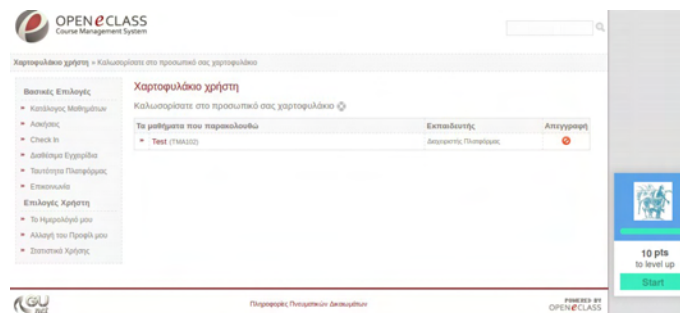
OPEN eCLASS
Course Management System

Χαρτοφυλάκιο χρήστη » Καλωσορίσατε στο προσωπικό σας χαρτοφυλάκιο

Βασικές Επιλογές
Κατάλογος Μαθημάτων
Ασκήσεις
Check In
Διαθέσιμα Εγχειρίδια
Ταυτότητα Πλατφόρμας
Επικοινωνία

Επιλογές Χρήστη
Το Ημερολόγιό μου
Αλλαγή του Προφίλ μου
Στατιστικά Χρήσης

Χαρτοφυλάκιο χρήστη
Καλωσορίσατε στο προσωπικό σας χαρτοφυλάκιο

| Τα μαθήματα που παρακολουθώ | Εκπαιδευτής | Απεγγραφή |
|---|---|---|
| Test (TMA102) | Διαχειριστής Πλατφόρμας | |

Πληροφορίες Πνευματικών Δικαιωμάτων

POWERED BY OPEN eCLASS

10 pts
to level up
Start